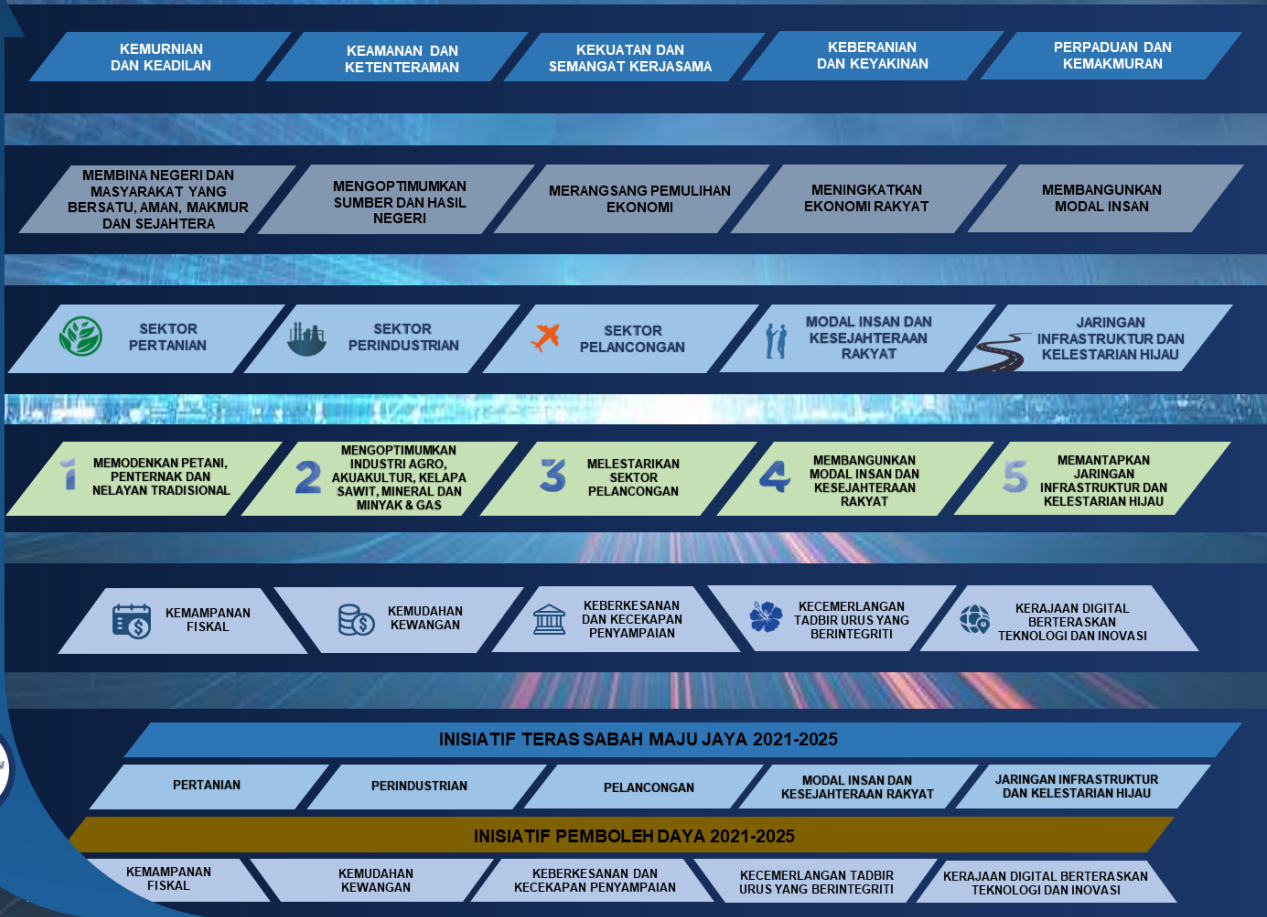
KEMURNIAN DAN KEADILAN

KEAMANAN DAN KETENTERAMAN

KEKUATAN DAN SEMANGAT KERJASAMA

KEBERANIAN DAN KEYAKINAN

PERPADUAN DAN KEMAKMURAN

MEMBINA NEGERI DAN MASYARAKAT YANG BERSATU, AMAN, MAKMUR DAN SEJAHTERA

MENGOPTIMUMKAN SUMBER DAN HASIL NEGERI

MERANGSANG PEMULIHAN EKONOMI

MENINGKATKAN EKONOMI RAKYAT

MEMBANGUNKAN MODAL INSAN

SEKTOR PERTANIAN

SEKTOR PERINDUSTRIAN

SEKTOR PELANCONGAN

MODAL INSAN DAN KESEJAHTERAAN RAKYAT

JARINGAN INFRASTRUKTUR DAN KELESTARIAN HIJAU

1 MEMODENKAN PETANI, PENTERNAK DAN NELAYAN TRADISIONAL

2 MENGOPTIMUMKAN INDUSTRI AGRO, AKUAKULTUR, KELAPA SAWIT, MINERAL DAN MINYAK & GAS

3 MELESTARIKAN SEKTOR PELANCONGAN

4 MEMBANGUNKAN MODAL INSAN DAN KESEJAHTERAAN RAKYAT

5 MEMANTAPKAN JARINGAN INFRASTRUKTUR DAN KELESTARIAN HIJAU

KEMAMPANAN FISKAL

KEMUDAHAN KEWANGAN

KEBERKESANAN DAN KECEKAPAN PENYAMPAIAN

KECEMERLANGAN TADBIR URUS YANG BERINTEGRITI

KERAJAAN DIGITAL BERTERASKAN TEKNOLOGI DAN INOVASI

INISIATIF TERAS SABAH MAJU JAYA 2021-2025

PERTANIAN

PERINDUSTRIAN

PELANCONGAN

MODAL INSAN DAN KESEJAHTERAAN RAKYAT

JARINGAN INFRASTRUKTUR DAN KELESTARIAN HIJAU

INISIATIF PEMBOLEH DAYA 2021-2025

KEMAMPANAN FISKAL

KEMUDAHAN KEWANGAN

KEBERKESANAN DAN KECEKAPAN PENYAMPAIAN

KECEMERLANGAN TADBIR URUS YANG BERINTEGRITI

KERAJAAN DIGITAL BERTERASKAN TEKNOLOGI DAN INOVASI